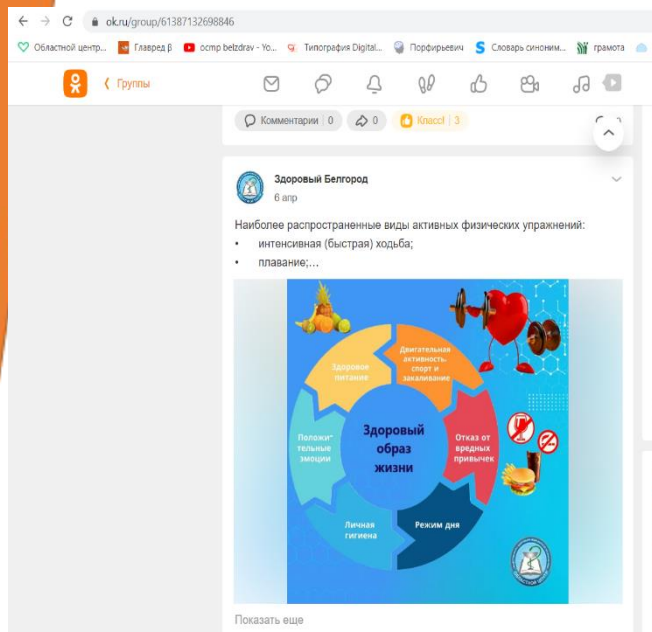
ok.ru/group/61387132698846

Областной центр... Главред β ocmp belzdrav - Yo... Типография Digital... Порфирьевич Словарь синоним... грамота

Группы

Комментарии 0 0 Класс! 3

Здоровый Белгород
6 апр

Наиболее распространенные виды активных физических упражнений:
• интенсивная (быстрая) ходьба;
• плавание;...

Здоровое питание

Двигательная активность, спорт и закаливание

Отказ от вредных привычек

Режим дня

Личная гигиена

Положительные эмоции

Здоровый образ жизни

Показать еще